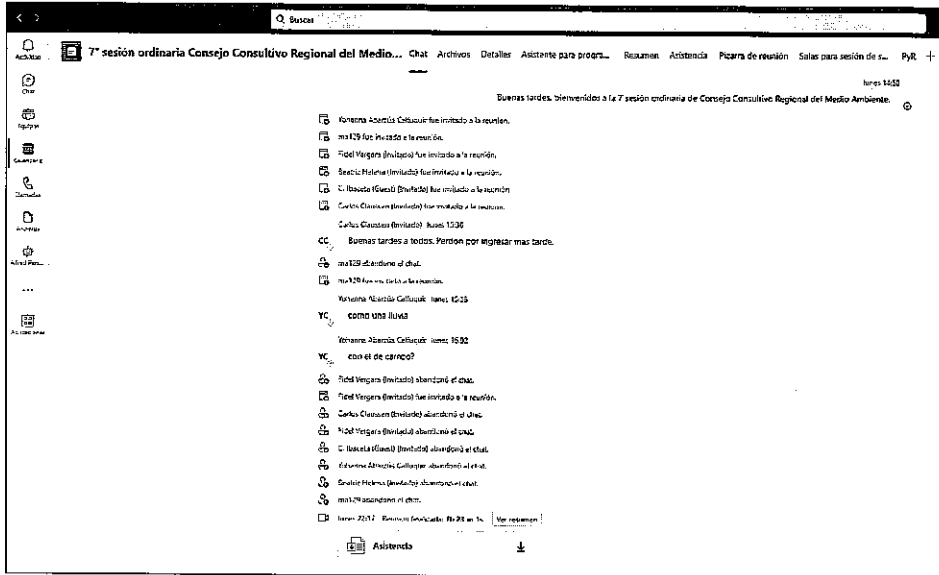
Q Buscar

Actividad
Chat
Equipos
Calendario
Llamadas
OneDrive
Allied Pers...
...
Aplicaciones

7° sesión ordinaria Consejo Consultivo Regional del Medio... Chat Archivos Detalles Asistente para progra... Resumen Asistencia Pizarra de reunión Salas para sesión de s... PyR +

lunes 14:50

Buenas tardes, bienvenidos a la 7 sesión ordinaria de Consejo Consultivo Regional del Medio Ambiente.

Yohanna Abarzúa Cañuquir fue invitado a la reunión.

ma129 fue invitado a la reunión.

Fidel Vergara (Invitado) fue invitado a la reunión.

Beatriz Molina (Invitado) fue invitado a la reunión.

C. Ibaceta (Guest) (Invitado) fue invitado a la reunión.

Carlos Claussen (Invitado) fue invitado a la reunión.

Carlos Claussen (Invitado) lunes 15:36

CC Buenas tardes a todos. Perdon por ingresar mas tarde.

ma129 abandonó el chat.

ma129 fue invitado a la reunión.

Yohanna Abarzúa Cañuquir lunes 15:56

YC como una lluvia

Yohanna Abarzúa Cañuquir lunes 16:02

YC con el de carnero?

Fidel Vergara (Invitado) abandonó el chat.

Fidel Vergara (Invitado) fue invitado a la reunión.

Carlos Claussen (Invitado) abandonó el chat.

Fidel Vergara (Invitado) abandonó el chat.

C. Ibaceta (Guest) (Invitado) abandonó el chat.

Yohanna Abarzúa Cañuquir abandonó el chat.

Beatriz Molina (Invitado) abandonó el chat.

ma129 abandonó el chat.

lunes 22:17 Reunión finalizada: 8h 28 m 1s Ver resumen

Asistencia